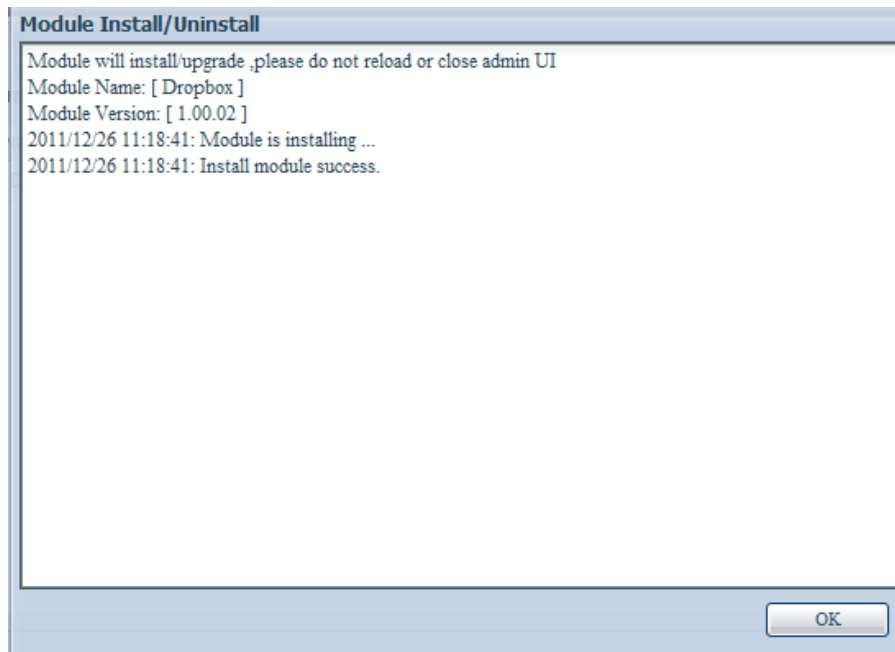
Module Install/Uninstall

Module will install/upgrade ,please do not reload or close admin UI
Module Name: [ Dropbox ]
Module Version: [ 1.00.02 ]
2011/12/26 11:18:41: Module is installing ...
2011/12/26 11:18:41: Install module success.

OK